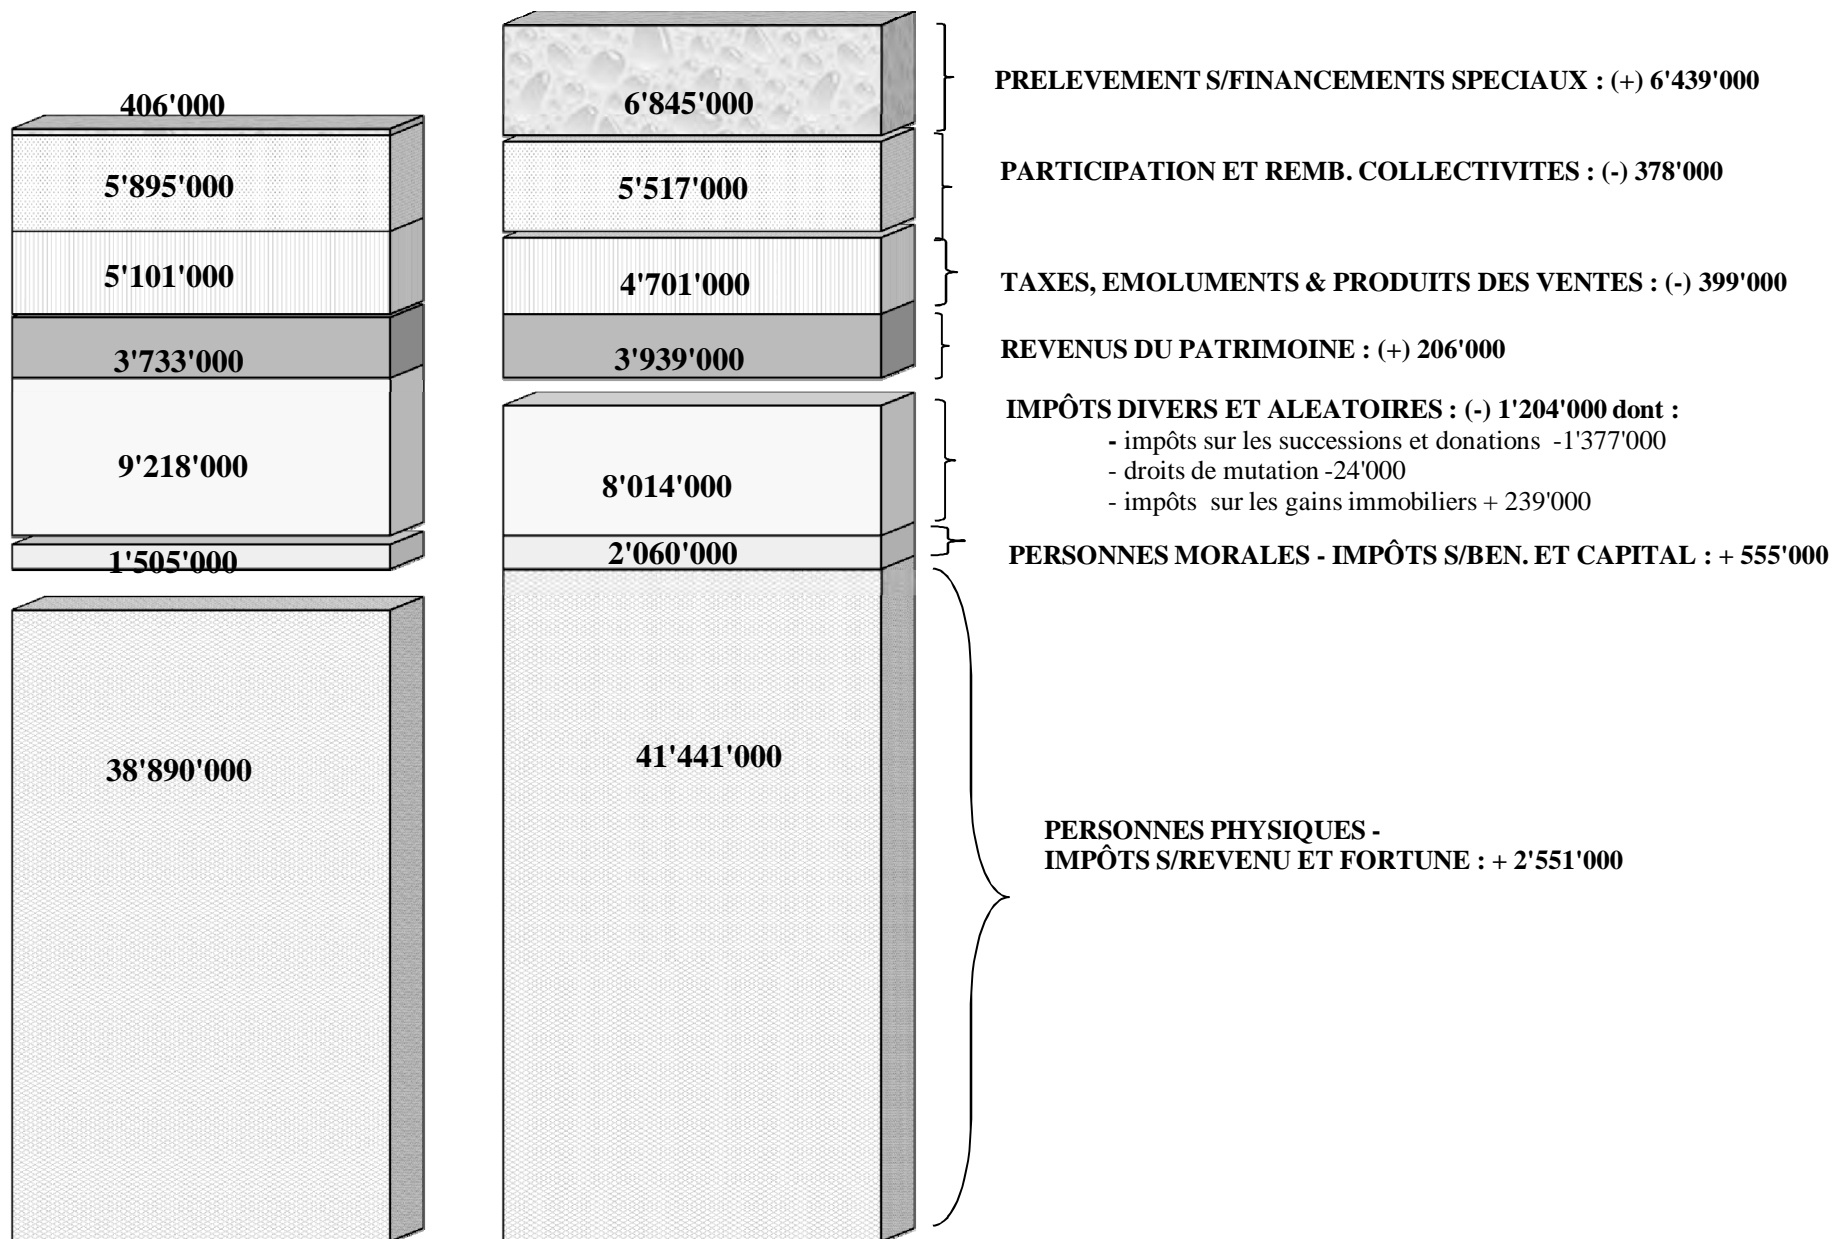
406'000

5'895'000

5'101'000

3'733'000

9'218'000

1'505'000

38'890'000

6'845'000

5'517'000

4'701'000

3'939'000

8'014'000

2'060'000

41'441'000

PRELEVEMENT S/FINANCEMENTS SPECIAUX : (+) 6'439'000

PARTICIPATION ET REMB. COLLECTIVITES : (-) 378'000

TAXES, EMOLUMENTS & PRODUITS DES VENTES : (-) 399'000

REVENUS DU PATRIMOINE : (+) 206'000

IMPÔTS DIVERS ET ALEATOIRES : (-) 1'204'000 dont :
- impôts sur les successions et donations -1'377'000
- droits de mutation -24'000
- impôts sur les gains immobiliers + 239'000

PERSONNES MORALES - IMPÔTS S/BEN. ET CAPITAL : + 555'000

PERSONNES PHYSIQUES -
IMPÔTS S/REVENU ET FORTUNE : + 2'551'000